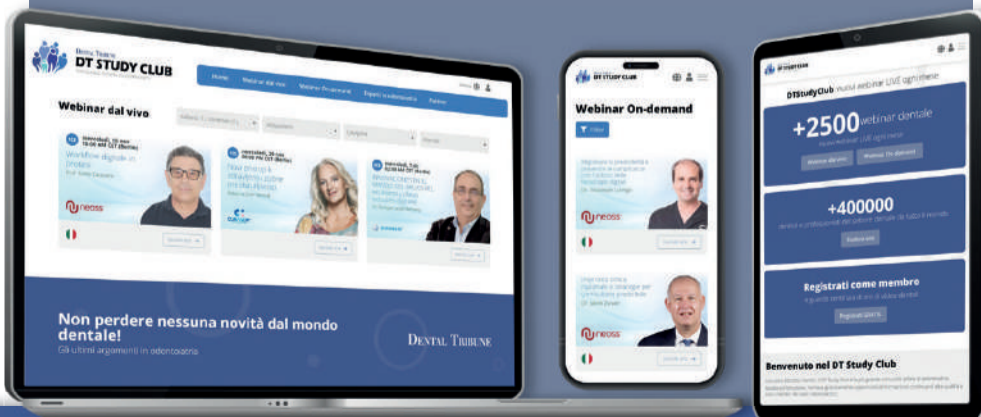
Dental Tribune
DT STUDY CLUB

Home
Webinar dal vivo
Webinar On-demand
Esperti in odontoiatria
Partner

Webinar dal vivo

Workflow digitale in protesi
neoss

Non perdere nessuna novità dal mondo dentale!
Gli ultimi argomenti in odontoiatria

Dental Tribune

DT STUDY CLUB

Webinar On-demand
Filtro

neoss
neoss

DTStudyClub nuovi webinar LIVE ogni mese

+2500 webinar dentale
Webinar dal vivo
Webinar On-demand

+400000

Registrati come membro
Registrati ora

Benvenuto nel DT Study Club